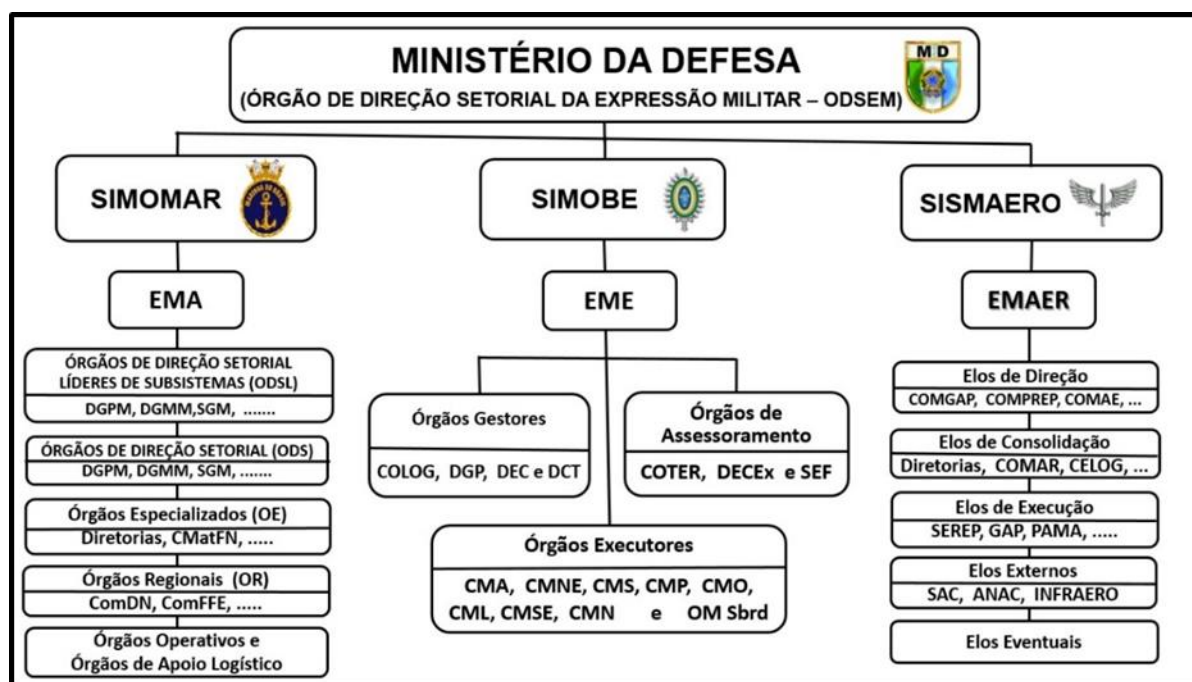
MINISTÉRIO DA DEFESA
(ÓRGÃO DE DIREÇÃO SETORIAL DA EXPRESSÃO MILITAR – ODSEM)

MD

SIMOMAR

SIMOBE

SISMAERO

EMA

EME

EMAER

ÓRGÃOS DE DIREÇÃO SETORIAL LÍDERES DE SUBSISTEMAS (ODSL)
DGPM, DGMM,SGM, .......

ÓRGÃOS DE DIREÇÃO SETORIAL (ODS)
DGPM, DGMM, SGM, .......

Órgãos Especializados (OE)
Diretorias, CMatFN, .....

Órgãos Regionais (OR)
ComDN, ComFFE, .....

Órgãos Operativos e Órgãos de Apoio Logístico

Órgãos Gestores
COLOG, DGP, DEC e DCT

Órgãos de Assessoramento
COTER, DECEx e SEF

Órgãos Executores
CMA, CMNE, CMS, CMP, CMO, CML, CMSE, CMN e OM Sbrd

Elos de Direção
COMGAP, COMPREP, COMAE, ...

Elos de Consolidação
Diretorias, COMAR, CELOG, ...

Elos de Execução
SEREP, GAP, PAMA, .....

Elos Externos
SAC, ANAC, INFRAERO

Elos Eventuais